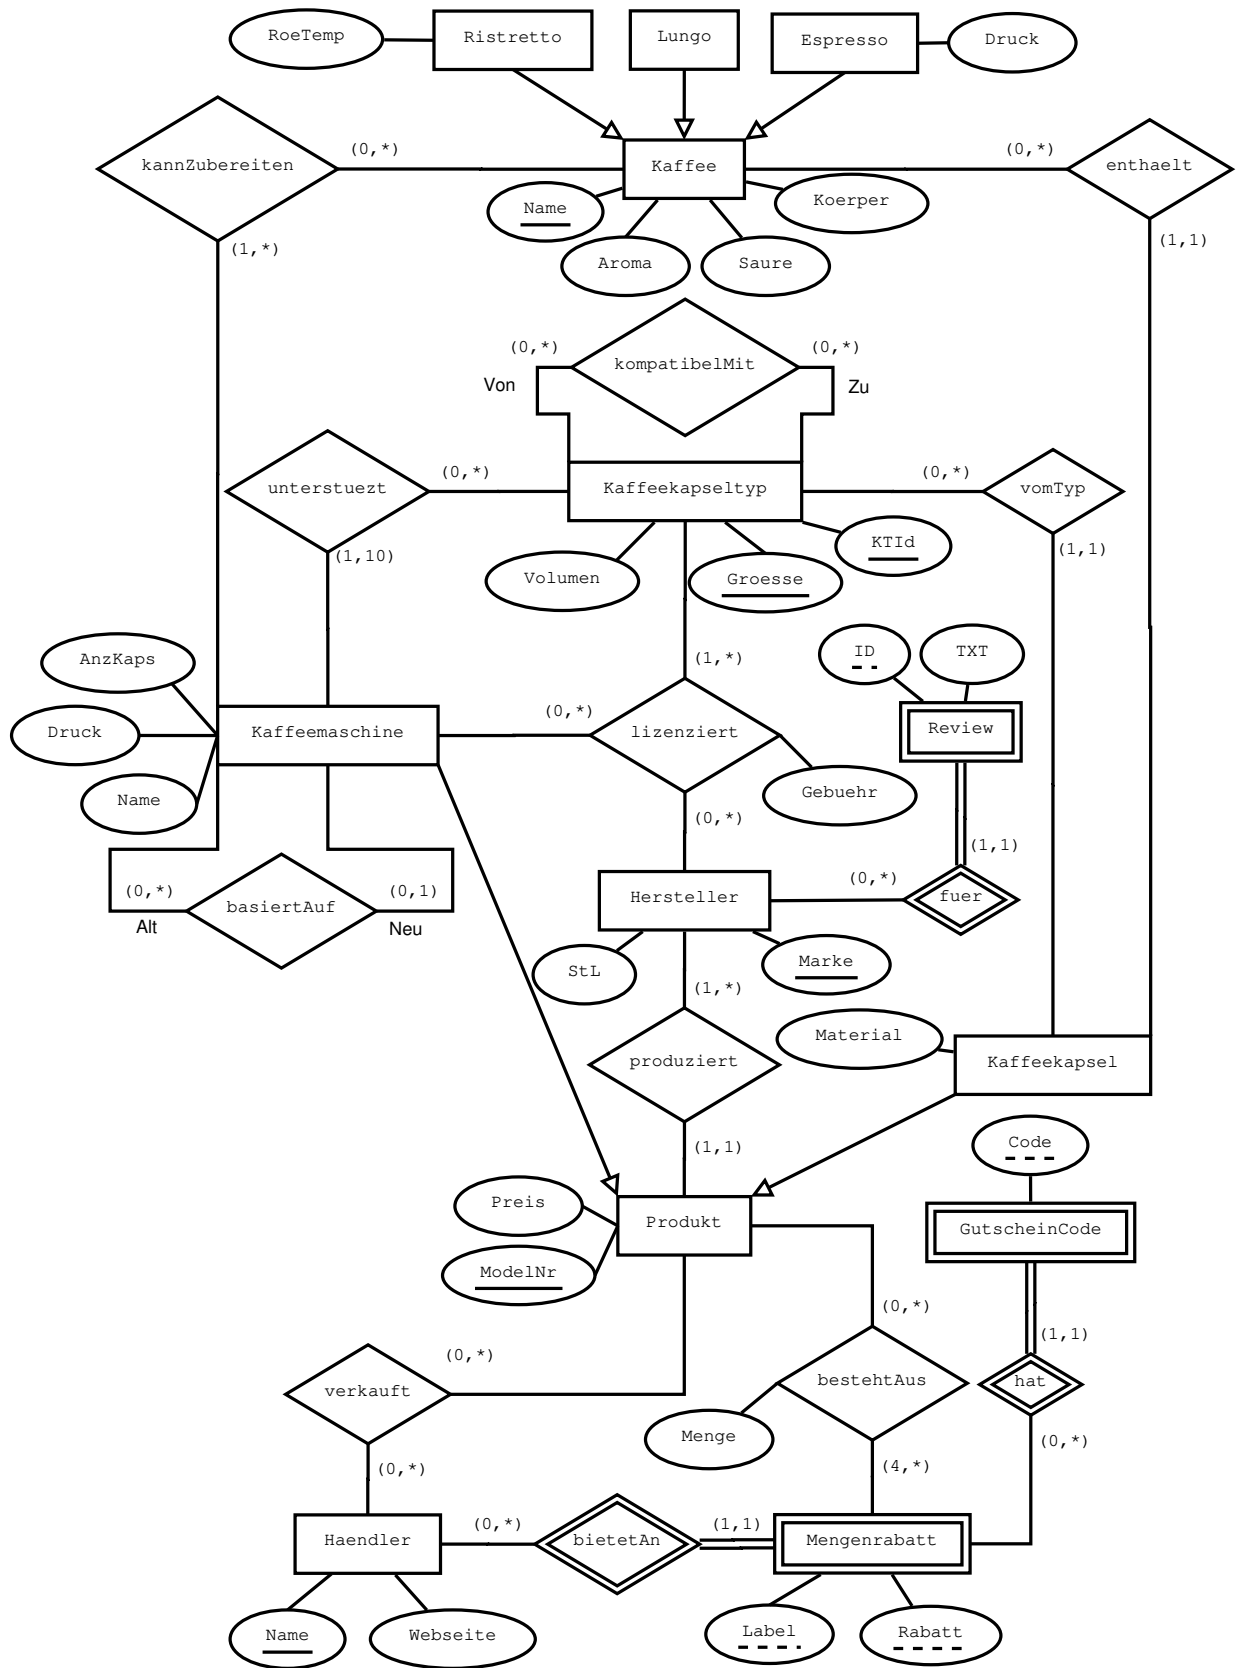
RoeTemp
Ristretto
Lungo
Espresso
Druck
kannZubereiten
(0,*)
Kaffee
(0,*)
enthaelt
Name
Koerper
(1,*)
(1,1)
Aroma
Saure
(0,*)
kompatibelMit
(0,*)
Von
Zu
unterstuezt
(0,*)
Kaffeekapseltyp
(0,*)
vomTyp
(1,10)
KTId
(1,1)
Volumen
Groesse
ID
TXT
AnzKaps
(1,*)
Review
Druck
Kaffeemaschine
(0,*)
lizenziert
Name
Gebuehr
(0,*)
(1,1)
(0,*)
basiertAuf
(0,1)
Hersteller
(0,*)
fuer
Alt
Neu
StL
Marke
(1,*)
Material
produziert
Kaffeekapsel
(1,1)
Code
Preis
Produkt
GutscheinCode
ModelNr
(0,*)
(1,1)
(0,*)
verkauft
bestehtAus
hat
Menge
(0,*)
(4,*)
(0,*)
Haendler
(0,*)
bietetAn
(1,1)
Mengenrabatt
Name
Webseite
Label
Rabatt